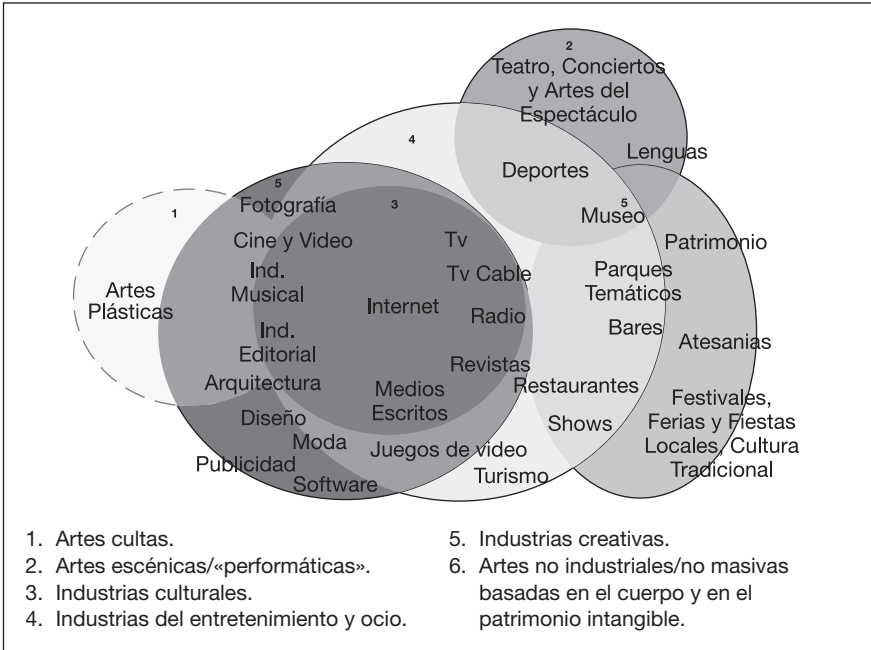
2
Teatro, Conciertos y Artes del Espectáculo

4

Deportes

Lenguas

5

1

Fotografía

3

5
Museo

Patrimonio

Cine y Video

Tv

Ind. Musical

Tv Cable

Parques Temáticos

Artes Plásticas

Internet

Radio

Bares

Ind. Editorial

Atesanias

Revistas

Arquitectura

Restaurantes

Medios Escritos

Festivales, Ferias y Fiestas Locales, Cultura Tradicional

Diseño

Shows

Moda

Juegos de video

Publicidad

Turismo

Software

1. Artes cultas.
2. Artes escénicas/«performáticas».
3. Industrias culturales.
4. Industrias del entretenimiento y ocio.
5. Industrias creativas.
6. Artes no industriales/no masivas basadas en el cuerpo y en el patrimonio intangible.